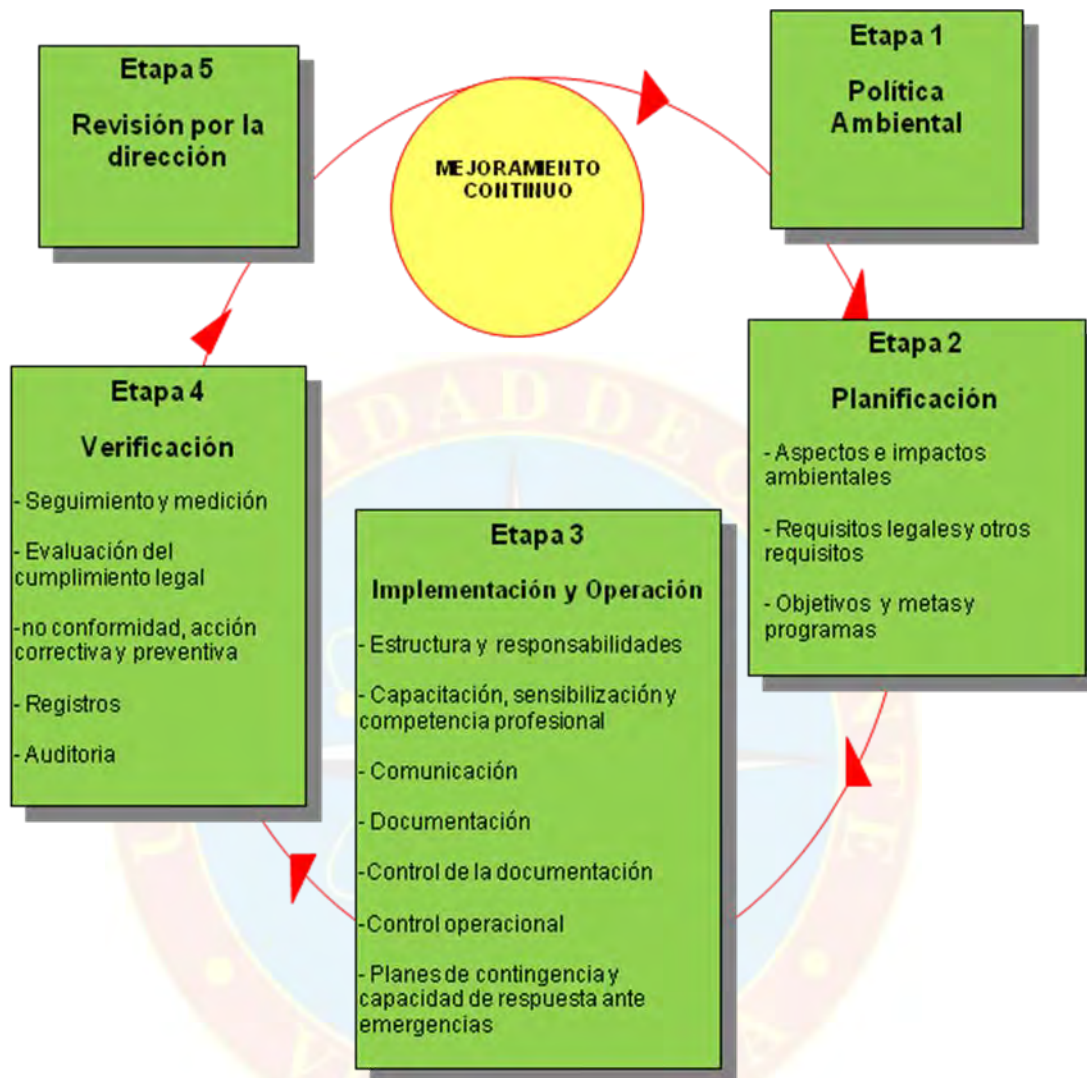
Etapa 5

Revisión por la dirección

MEJORAMIENTO CONTINUO

Etapa 1

Política Ambiental

Etapa 2

Planificación

- Aspectos e impactos ambientales

- Requisitos legales y otros requisitos

- Objetivos y metas y programas

Etapa 4

Verificación

- Seguimiento y medición

- Evaluación del cumplimiento legal

-no conformidad, acción correctiva y preventiva

- Registros

- Auditoria

Etapa 3

Implementación y Operación

- Estructura y responsabilidades

- Capacitación, sensibilización y competencia profesional

- Comunicación

- Documentación

-Control de la documentación

-Control operacional

- Planes de contingencia y capacidad de respuesta ante emergencias